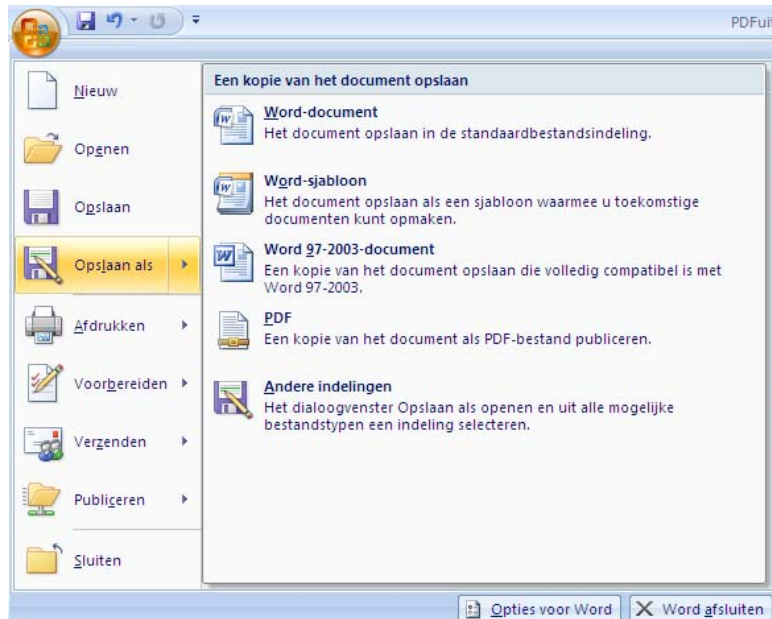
PDFui

Nieuw

Openen

Opslaan

Opslaan als

Afdrukken

Voorbereiden

Verzenden

Publiceren

Sluiten

Een kopie van het document opslaan

Word-document
Het document opslaan in de standaardbestandsindeling.

Word-sjabloon
Het document opslaan als een sjabloon waarmee u toekomstige documenten kunt opmaken.

Word 97-2003-document
Een kopie van het document opslaan die volledig compatibel is met Word 97-2003.

PDF
Een kopie van het document als PDF-bestand publiceren.

Andere indelingen
Het dialoogvenster Opslaan als openen en uit alle mogelijke bestandstypen een indeling selecteren.

Opties voor Word

Word afsluiten